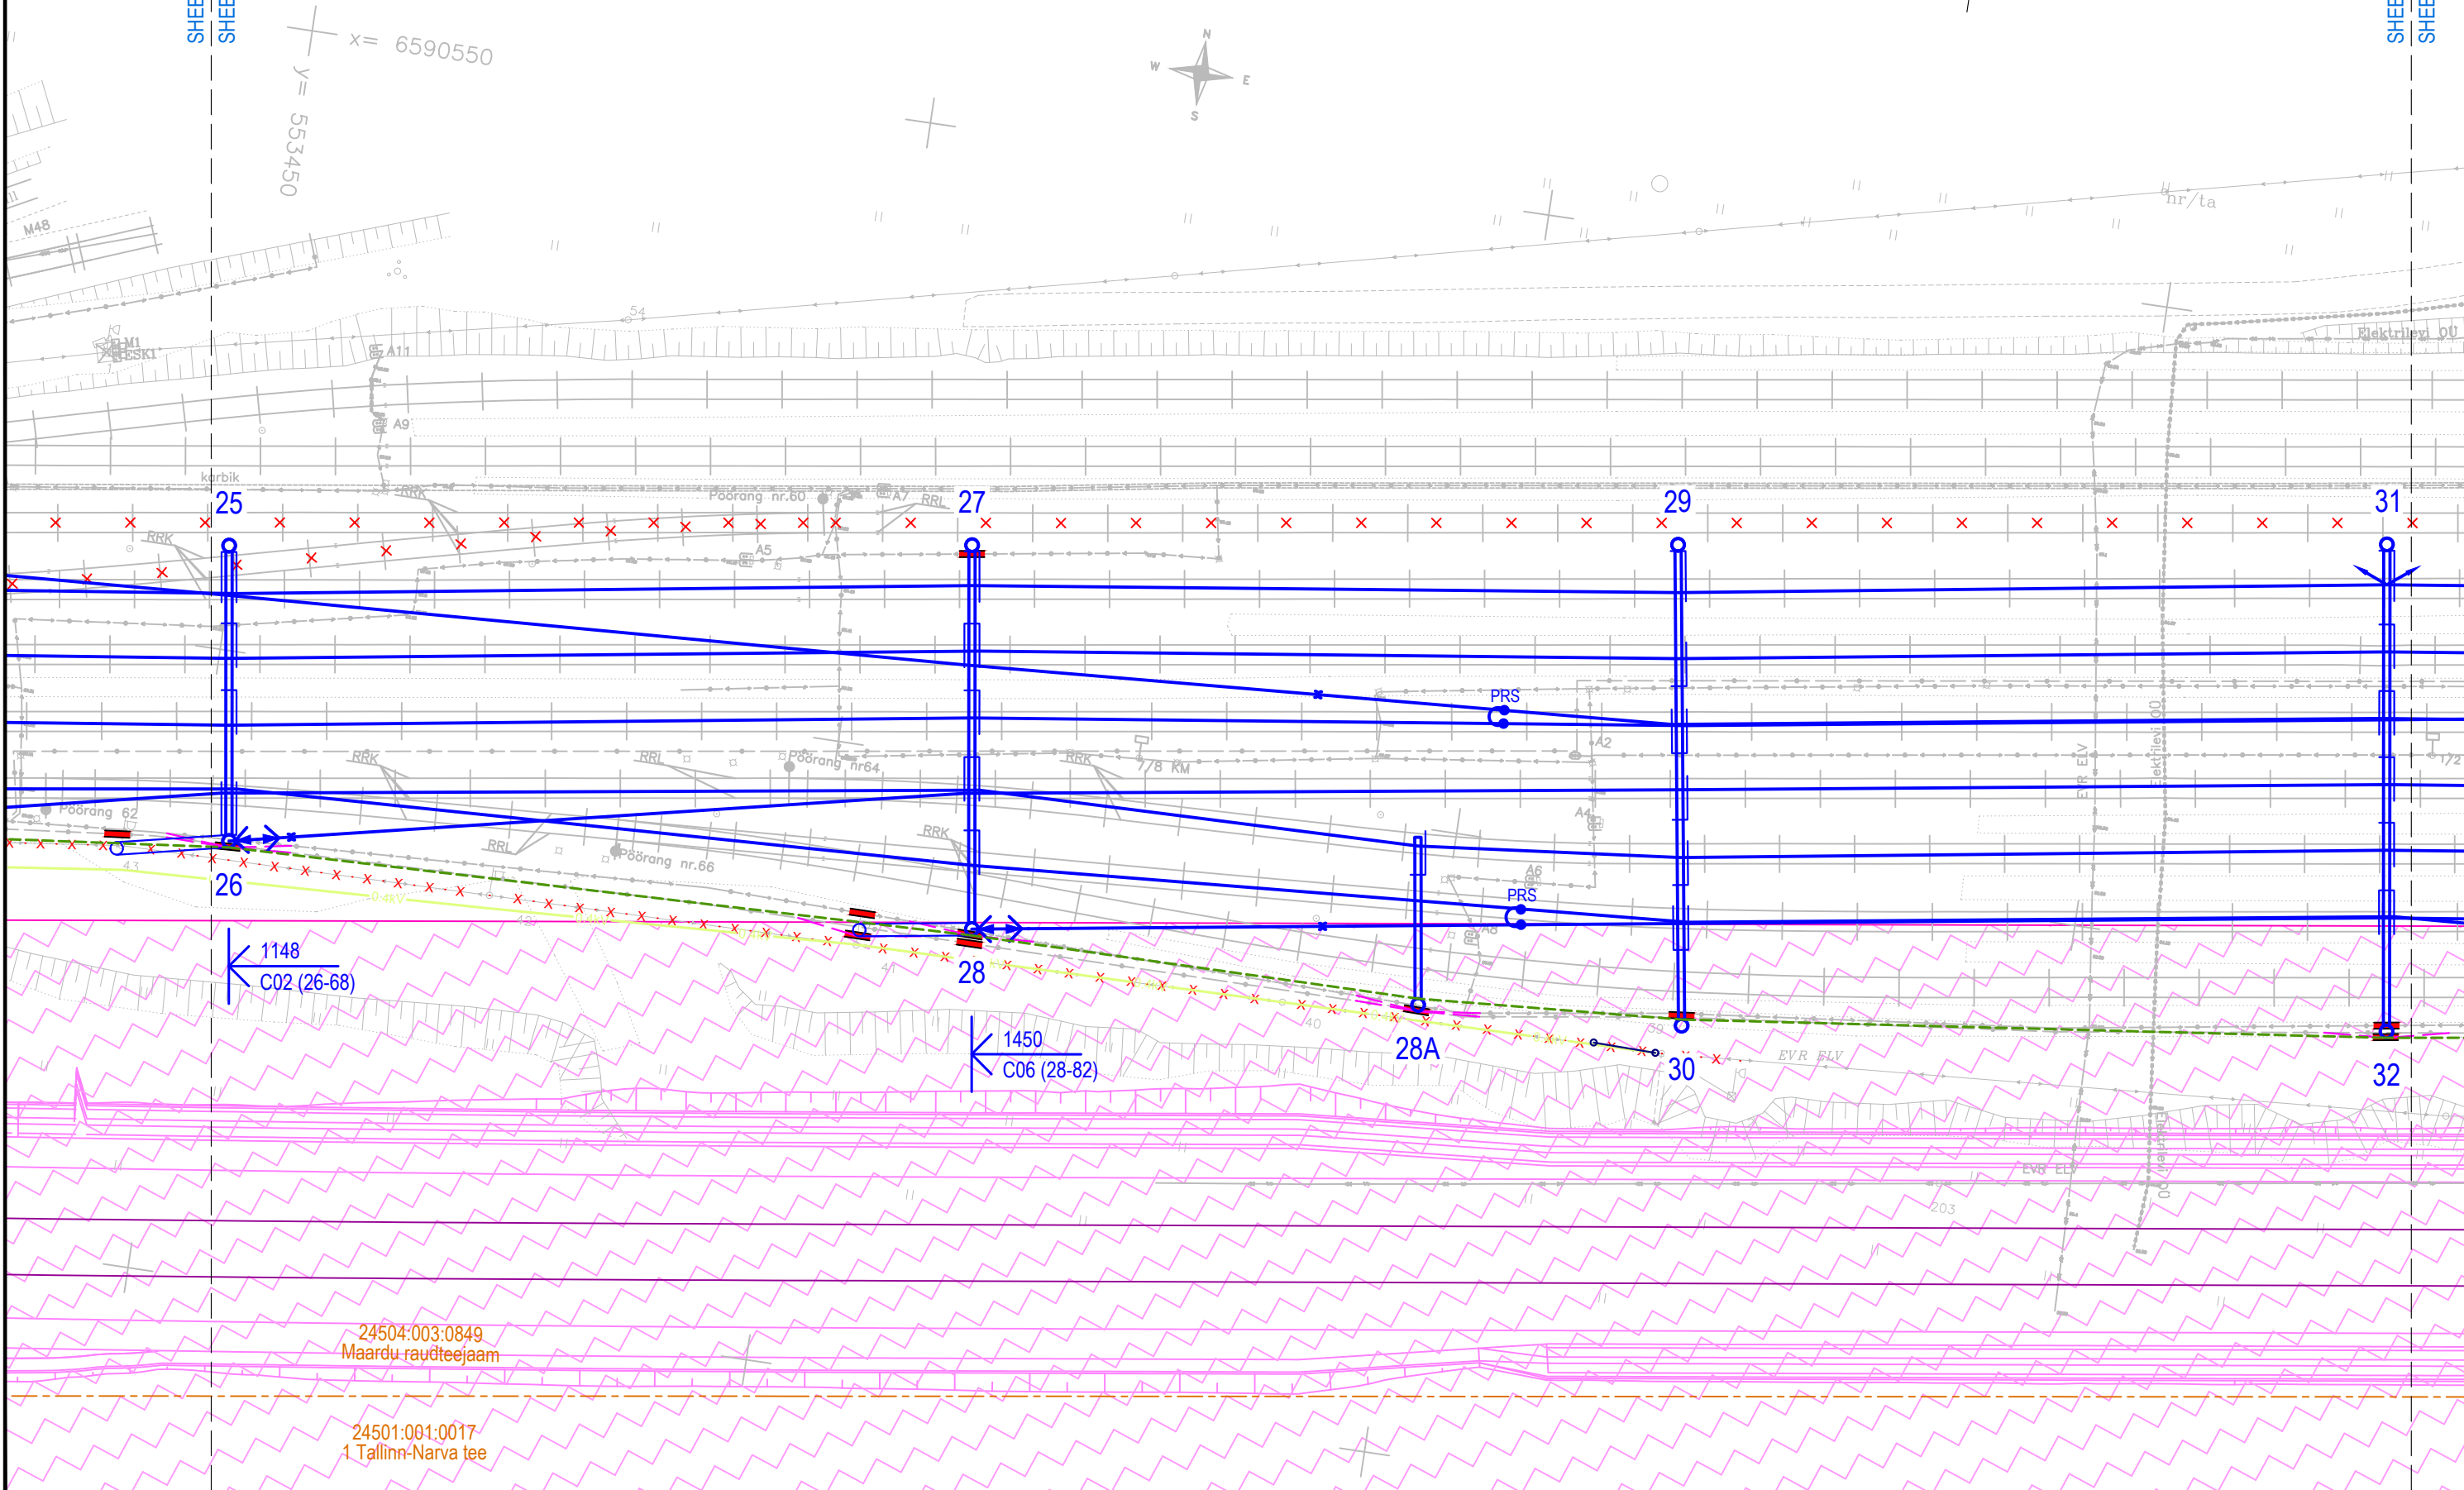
SHEE
SHEE
x= 6590550
y= 553450
N
W
E
S
SHEE
SHEE
M48
M1
ESK1
A11
A9
54
nr/ta
Elektriliin 00
karbik
RRK
Pöörang nr.60
A7
RRL
A5
25
27
29
31
PRS
A2
RRK
RRL
Pöörang nr64
RRK
78 KM
A4
EVR ELV
Elektriliin 00
Pöörang 62
RRL
Pöörang nr.66
RRK
A6
PRS
A8
26
28
28A
30
32
1148
C02 (26-68)
1450
C06 (28-82)
EVR ELV
EVR ELV
203
24504:003:0849
Maardu raudteejaam
24501:001:0017
1 Tallinn-Narva tee